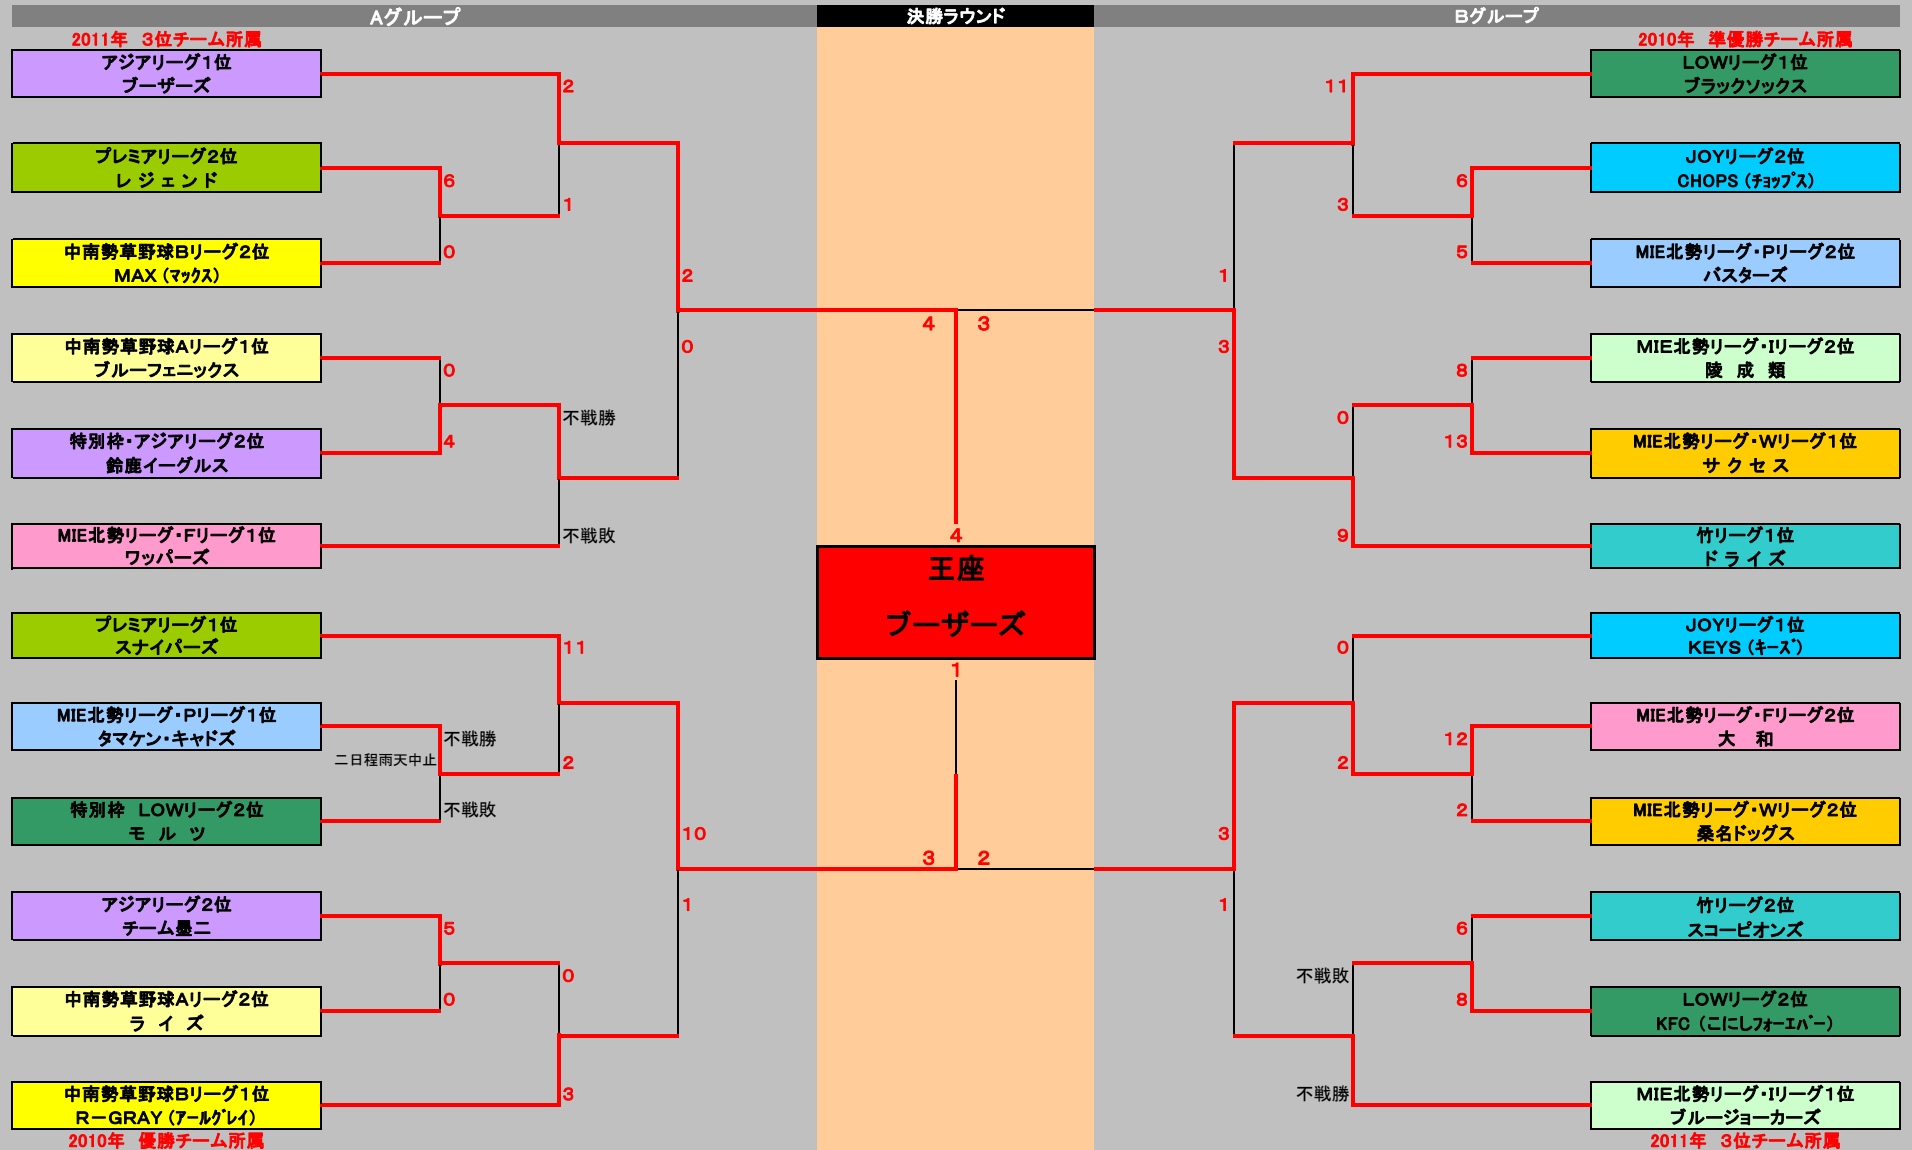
Aグループ

決勝ラウンド

Bグループ

2011年　3位チーム所属

アジアリーグ1位
ブーザーズ

プレミアリーグ2位
レ ジ ェ ン ド

中南勢草野球Bリーグ2位
MAX（ﾏｯｸｽ）

中南勢草野球Aリーグ1位
ブルーフェニックス

特別枠・アジアリーグ2位
鈴鹿イーグルス

MIE北勢リーグ・Fリーグ1位
ワッパーズ

プレミアリーグ1位
スナイパーズ

MIE北勢リーグ・Pリーグ1位
タマケン・キャドズ

特別枠　LOWリーグ2位
モ　ル　ツ

アジアリーグ2位
チーム曇二

中南勢草野球Aリーグ2位
ラ　イ　ズ

中南勢草野球Bリーグ1位
R－GRAY（ｱｰﾙｸﾞﾚｲ）

2010年　優勝チーム所属

2
1
6
0
2
0
0
4
不戦勝
不戦敗
11
2
不戦勝
二日程雨天中止
不戦敗
10
1
5
0
0
3

4
3
4

王座

ブーザーズ

1
3
2

2010年　準優勝チーム所属

LOWリーグ1位
ブラックソックス

JOYリーグ2位
CHOPS（ﾁｮｯﾌﾟｽ）

MIE北勢リーグ・Pリーグ2位
バスターズ

MIE北勢リーグ・Iリーグ2位
陵　成　類

MIE北勢リーグ・Wリーグ1位
サ ク セ ス

竹リーグ1位
ド ラ イ ズ

JOYリーグ1位
KEYS（ｷｰｽﾞ）

MIE北勢リーグ・Fリーグ2位
大　和

MIE北勢リーグ・Wリーグ2位
桑名ドッグス

竹リーグ2位
スコーピオンズ

LOWリーグ2位
KFC（こにしﾌｫｰｴﾊﾞｰ）

MIE北勢リーグ・Iリーグ1位
ブルージョーカーズ

2011年　3位チーム所属

11
3
6
5
1
3
8
0
13
9
0
2
12
2
3
1
6
不戦敗
8
不戦勝